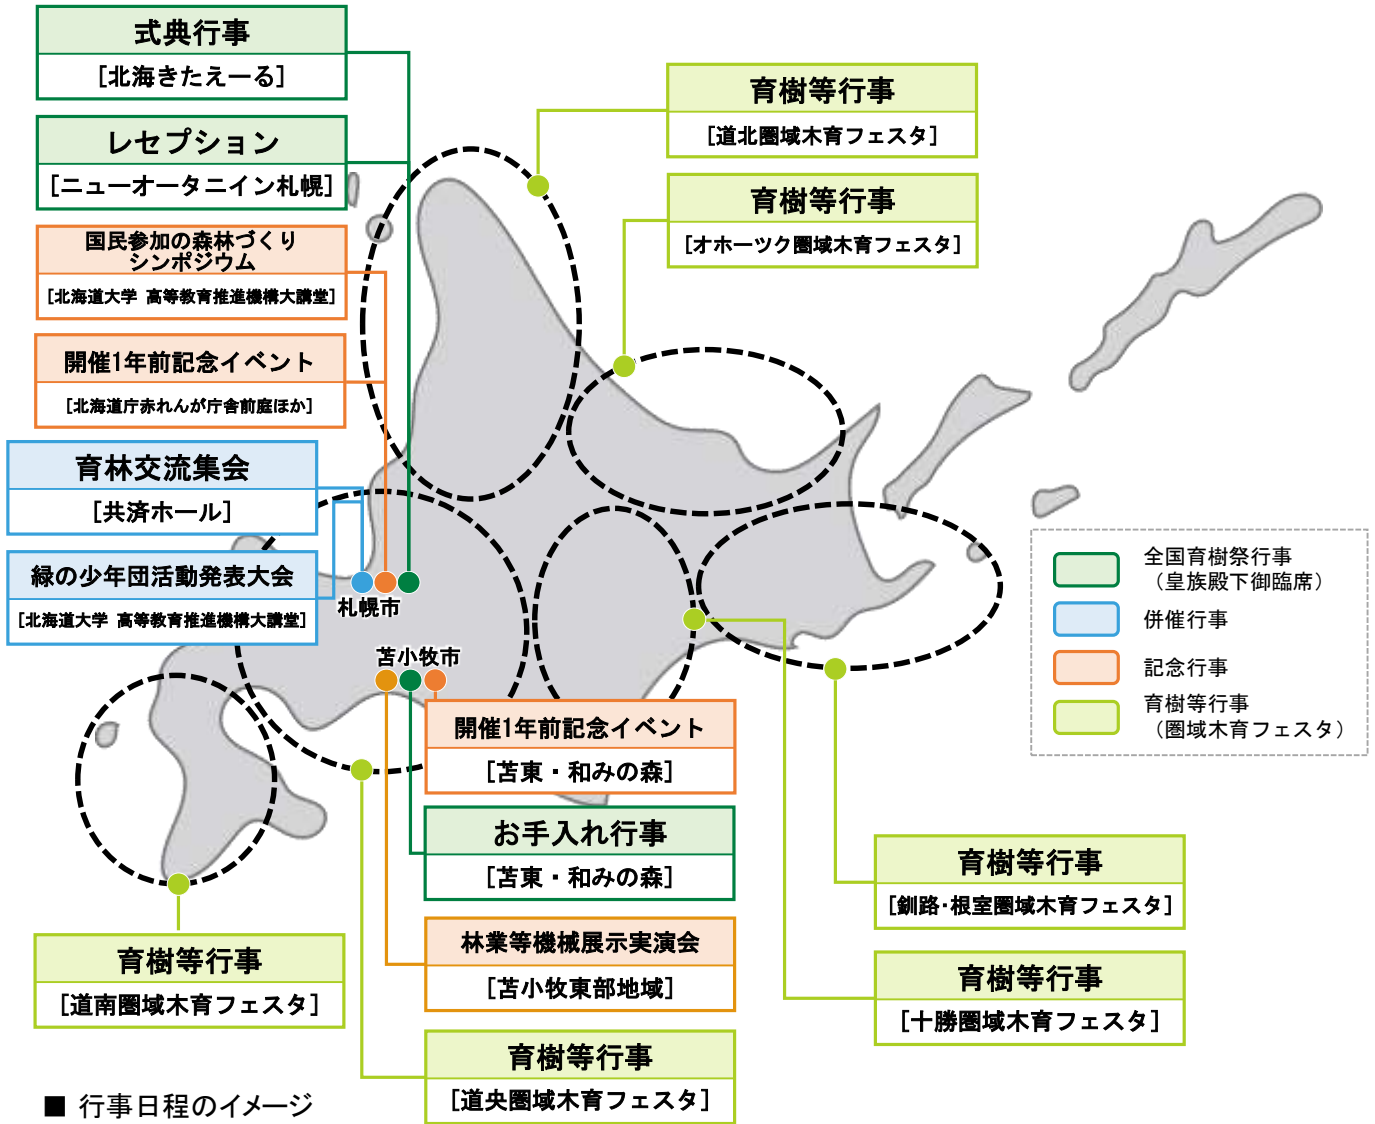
式典行事
[北海きたえーる]

レセプション
[ニューオータニイン札幌]

国民参加の森林づくりシンポジウム
[北海道大学 高等教育推進機構大講堂]

開催1年前記念イベント
[北海道庁赤れんが庁舎前庭ほか]

育林交流集会
[共済ホール]

緑の少年団活動発表大会
[北海道大学 高等教育推進機構大講堂]

育樹等行事
[道北圏域木育フェスタ]

育樹等行事
[オホーツク圏域木育フェスタ]

札幌市

苫小牧市

全国育樹祭行事
(皇族殿下御臨席)

併催行事

記念行事

育樹等行事
(圏域木育フェスタ)

開催1年前記念イベント
[苫東・和みの森]

お手入れ行事
[苫東・和みの森]

林業等機械展示実演会
[苫小牧東部地域]

育樹等行事
[釧路・根室圏域木育フェスタ]

育樹等行事
[十勝圏域木育フェスタ]

育樹等行事
[道南圏域木育フェスタ]

育樹等行事
[道央圏域木育フェスタ]

■ 行事日程のイメージ